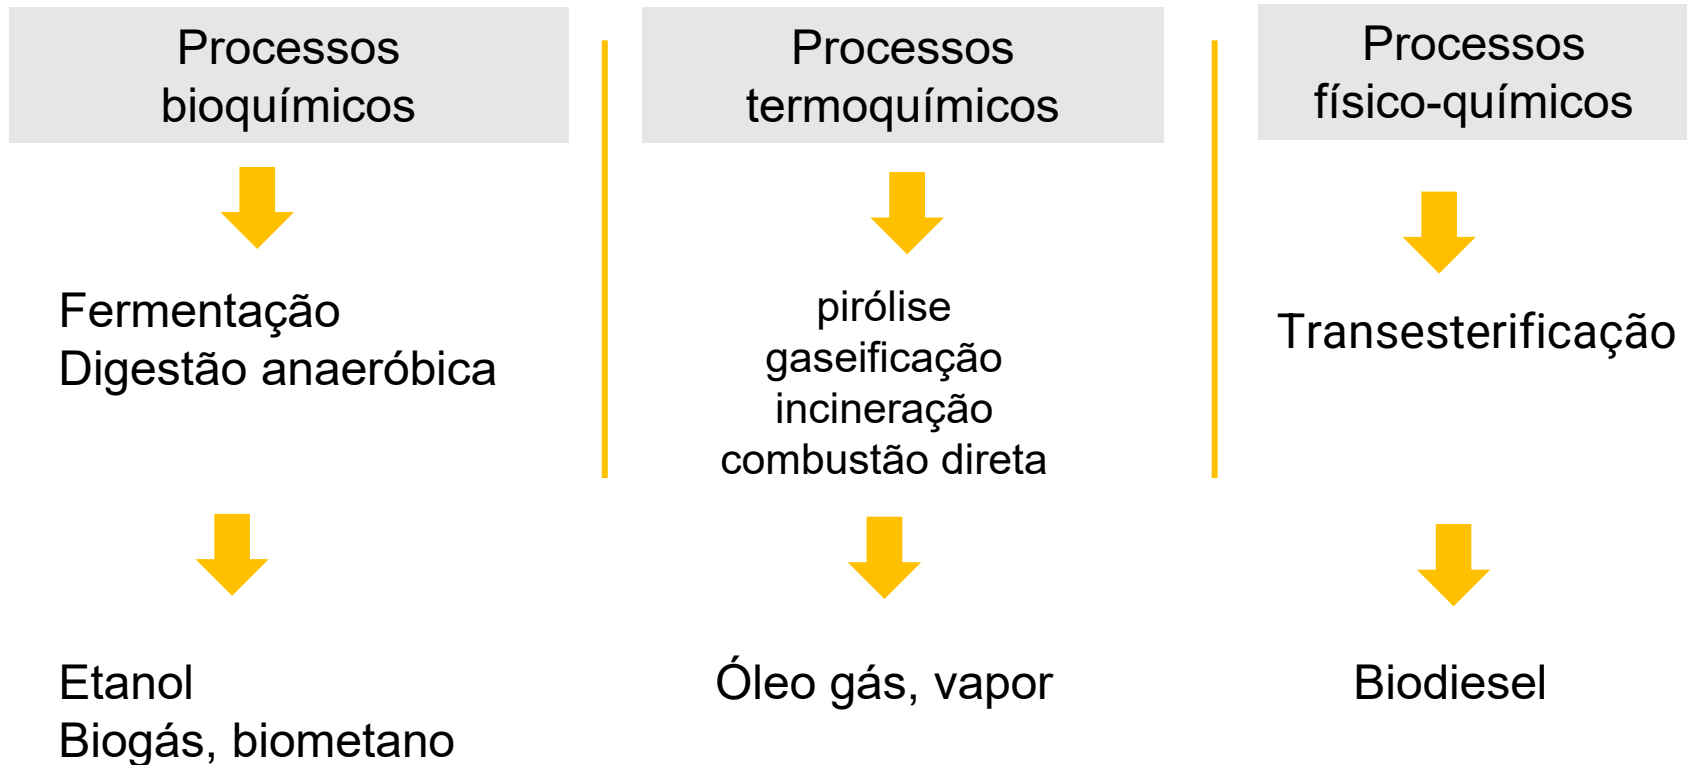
Processos bioquímicos

Fermentação
Digestão anaeróbica

Etanol
Biogás, biometano

Processos termoquímicos

pirólise
gaseificação
incineração
combustão direta

Óleo gás, vapor

Processos físico-químicos

Transesterificação

Biodiesel